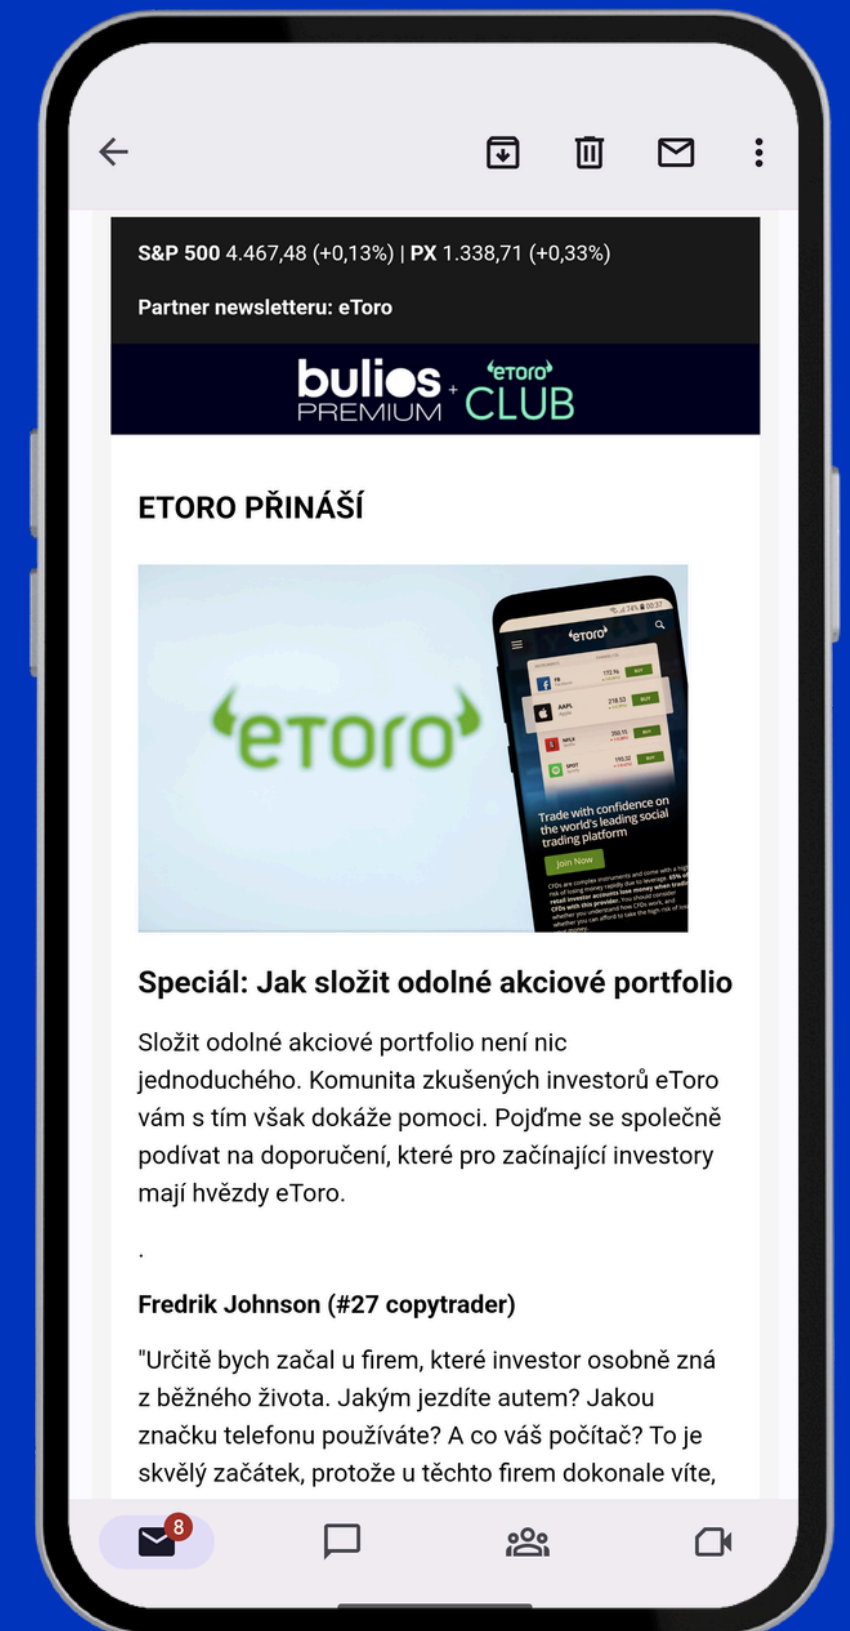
S&P 500 4.467,48 (+0,13%) | PX 1.338,71 (+0,33%)

Partner newsletteru: eToro

bulios PREMIUM + eToro CLUB

ETORO PŘINÁŠÍ

eToro

eToro

Trade with confidence on the world's leading social trading platform

Join Now

Speciál: Jak složit odolné akciové portfolio

Složit odolné akciové portfolio není nic jednoduchého. Komunita zkušených investorů eToro vám s tím však dokáže pomoci. Pojďme se společně podívat na doporučení, které pro začínající investory mají hvězdy eToro.

.

Fredrik Johnson (#27 copytrader)

"Určitě bych začal u firem, které investor osobně zná z běžného života. Jakým jezdíte autem? Jakou značku telefonu používáte? A co váš počítač? To je skvělý začátek, protože u těchto firem dokonale víte,

8